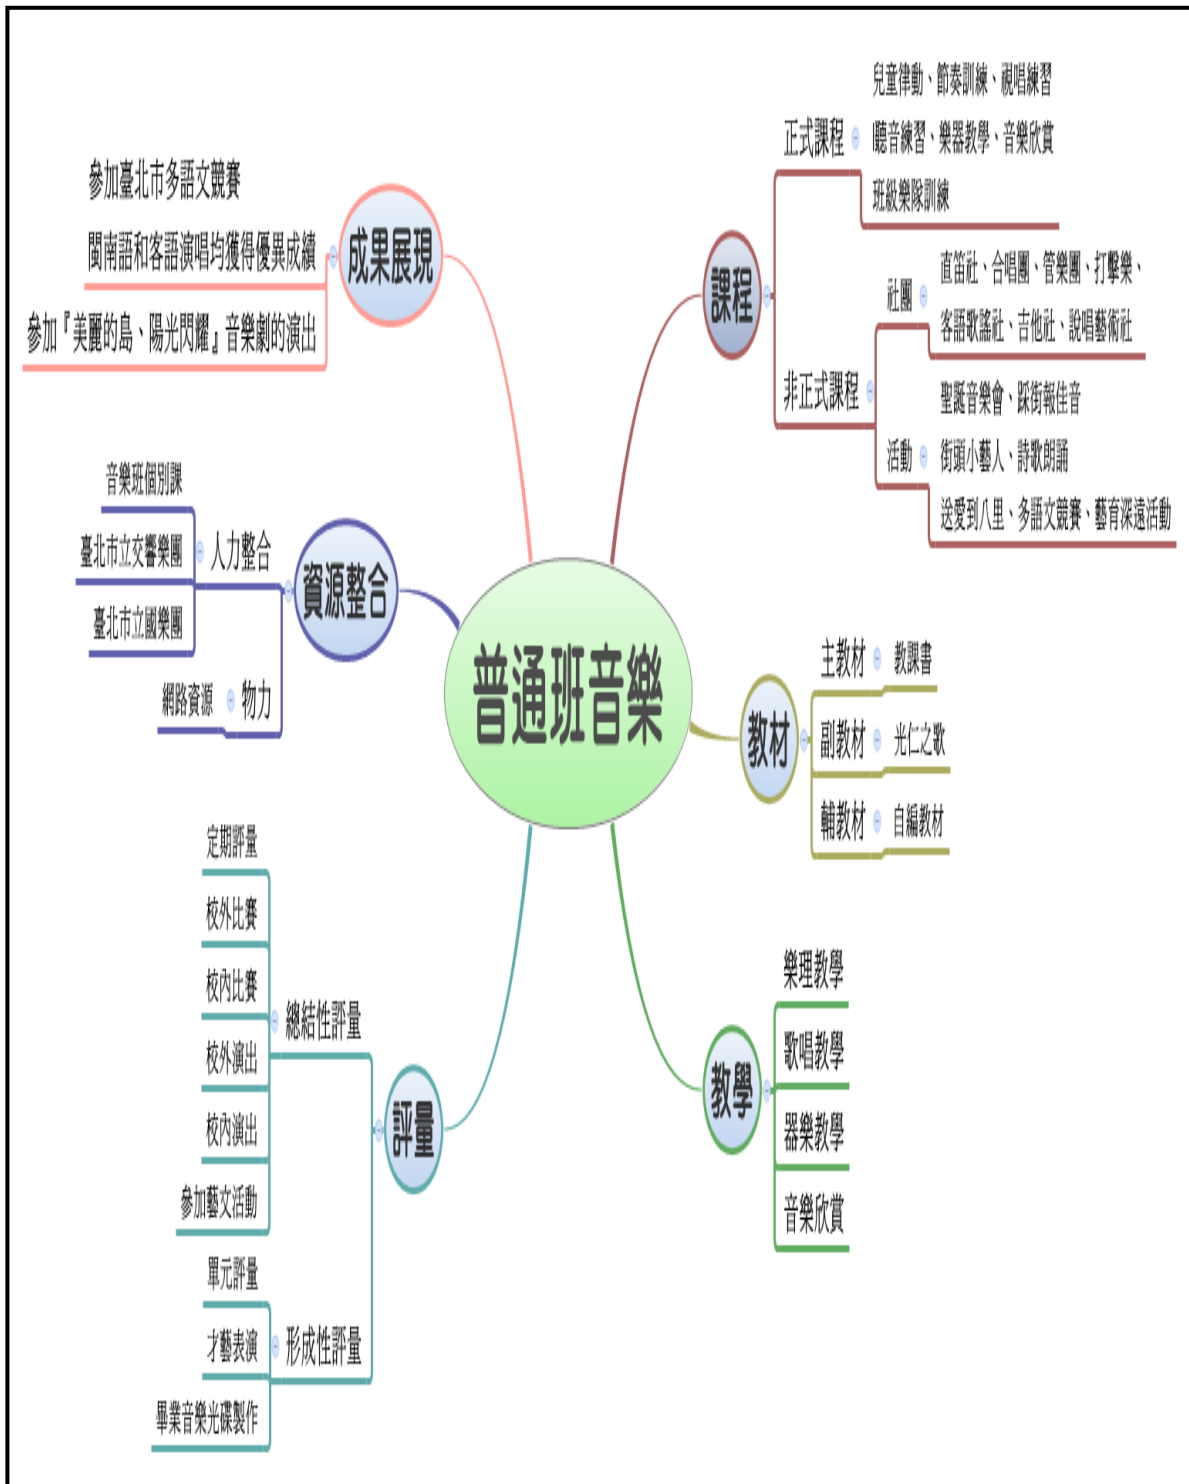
普通班音樂

成果展現
參加臺北市多語文競賽
閩南語和客語演唱均獲得優異成績
參加「美麗的島、陽光閃耀」音樂劇的演出

課程
正式課程
兒童律動、節奏訓練、視唱練習
聽音練習、樂器教學、音樂欣賞
班級樂隊訓練
非正式課程
社團
直笛社、合唱團、管樂團、打擊樂、
客語歌謠社、吉他社、說唱藝術社
活動
聖誕音樂會、踩街報佳音
街頭小藝人、詩歌朗誦
送愛到八里、多語文競賽、藝育深遠活動

資源整合
人力整合
音樂班個別課
臺北市立交響樂團
臺北市立國樂團
物力
網路資源

教材
主教材
教課書
副教材
光仁之歌
輔教材
自編教材

評量
總結性評量
定期評量
校外比賽
校內比賽
校外演出
校內演出
參加藝文活動
形成性評量
單元評量
才藝表演
畢業音樂光碟製作

教學
樂理教學
歌唱教學
器樂教學
音樂欣賞